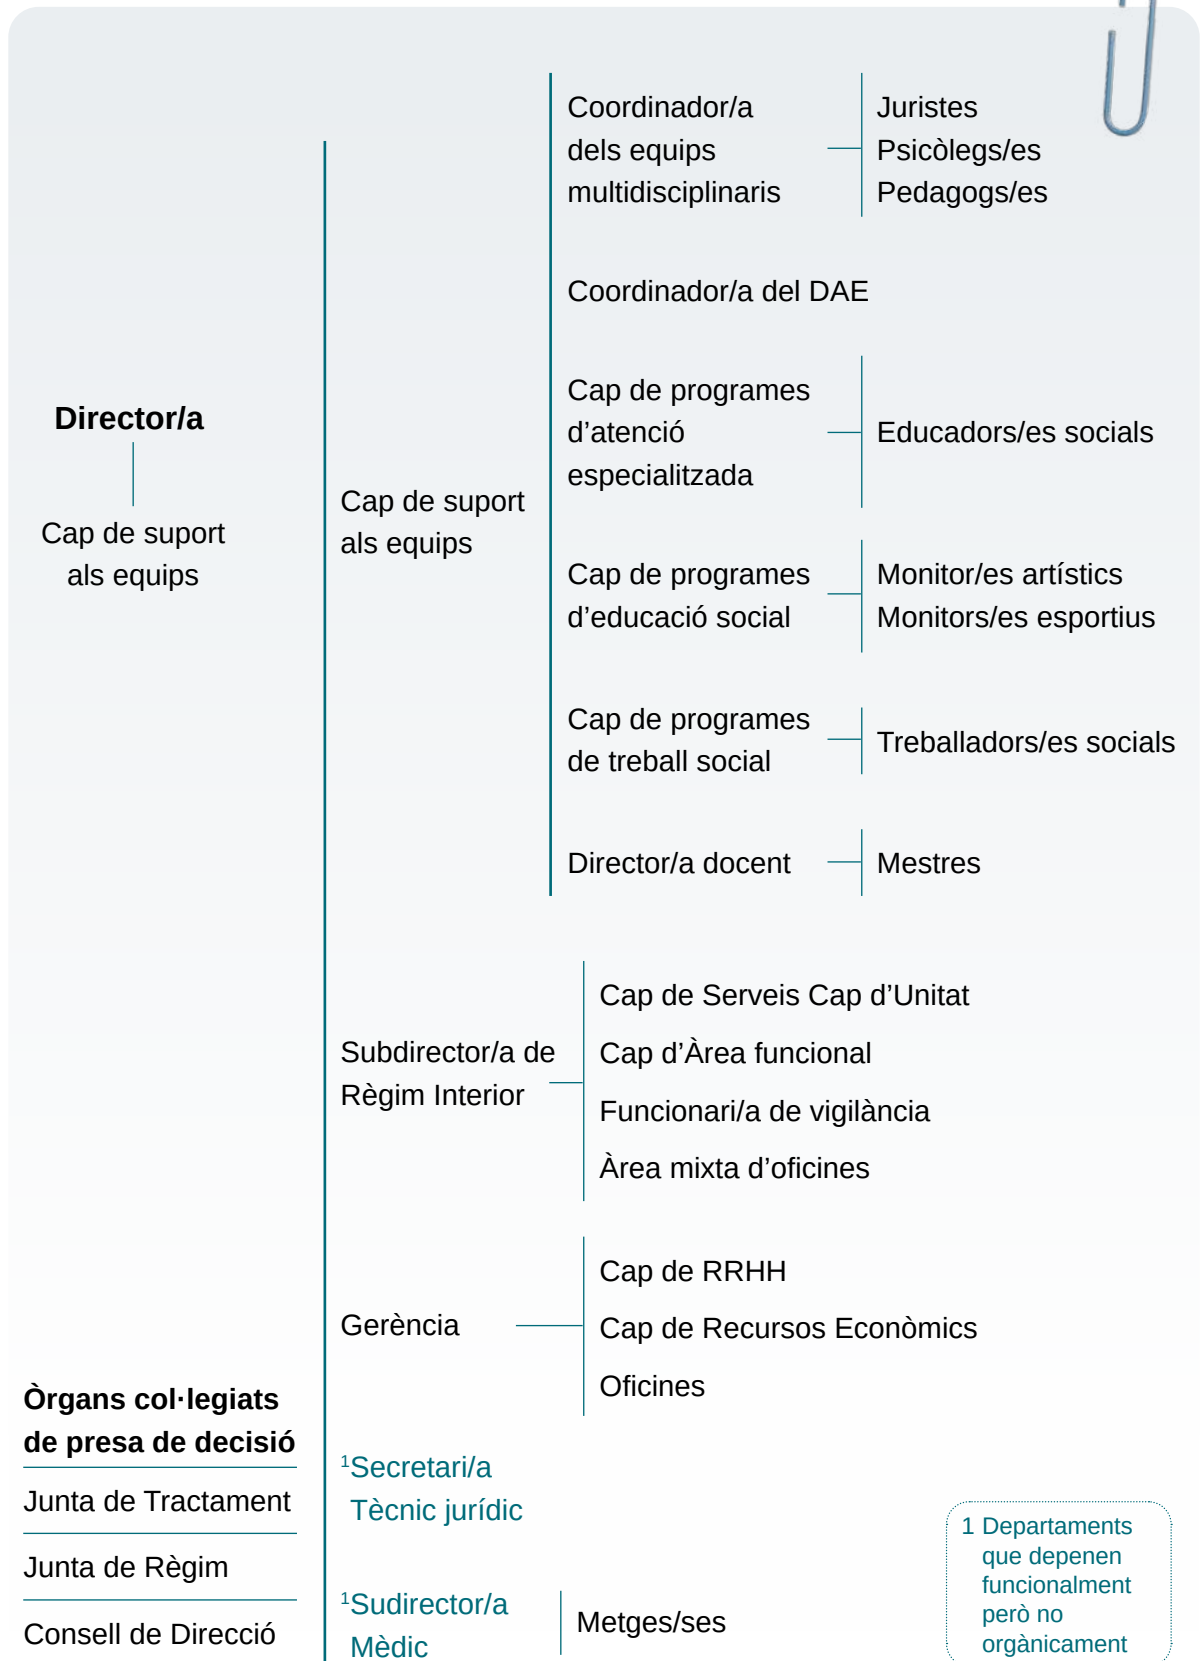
Director/a

Cap de suport als equips

Cap de suport als equips

Coordinador/a dels equips multidisciplinaris

Juristes
Psicòlegs/es
Pedagogs/es

Coordinador/a del DAE

Cap de programes d'atenció especialitzada

Educadors/es socials

Cap de programes d'educació social

Monitor/es artístics
Monitors/es esportius

Cap de programes de treball social

Treballadors/es socials

Director/a docent

Mestres

Subdirector/a de Règim Interior

Cap de Serveis Cap d'Unitat
Cap d'Àrea funcional
Funcionari/a de vigilància
Àrea mixta d'oficines

Gerència

Cap de RRHH
Cap de Recursos Econòmics
Oficines

Òrgans col·legiats de presa de decisió

Junta de Tractament

Junta de Règim

Consell de Direcció

$^1$Secretari/a Tècnic jurídic

$^1$Sudirector/a Mèdic

Metges/ses

1 Departaments que depenen funcionalment però no orgànicament